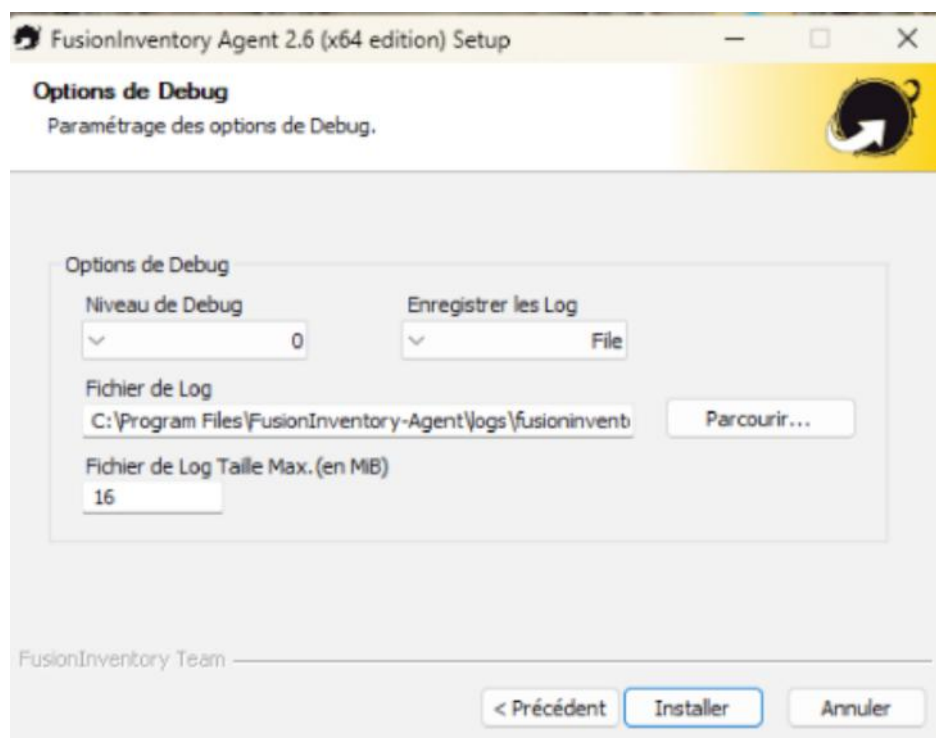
FusionInventory Agent 2.6 (x64 edition) Setup

Options de Debug
Paramétrage des options de Debug.

Options de Debug
Niveau de Debug
0
Enregistrer les Log
File
Fichier de Log
C:\Program Files\FusionInventory-Agent\logs\fusioninvent
Parcourir...
Fichier de Log Taille Max.(en MiB)
16

FusionInventory Team

< Précédent
Installer
Annuler